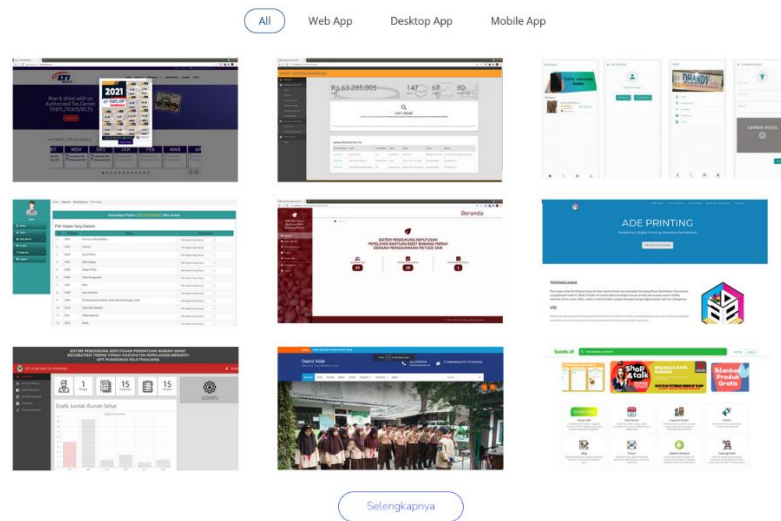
All
Web App
Desktop App
Mobile App

2021
Plan & relax with us.
Authorized Tes Center TOEFL, TOEIC, IELTS
NOV
DES
JAN
FEB
MAR
APR

Rp.63.285.805
147
67
80

Beranda
SISTEM PENDUKUNG KEPUTUSAN PENERIMA BANTUAN BEDAH RUMAH

ADE PRINTING

SISTEM PENDUKUNG KEPUTUSAN PENENTUAN RUMAH SEHAT
1
15
15
Grafik Jumlah Rumah Sehat

Darul Abidi

Shop & talk

Selengkapnya